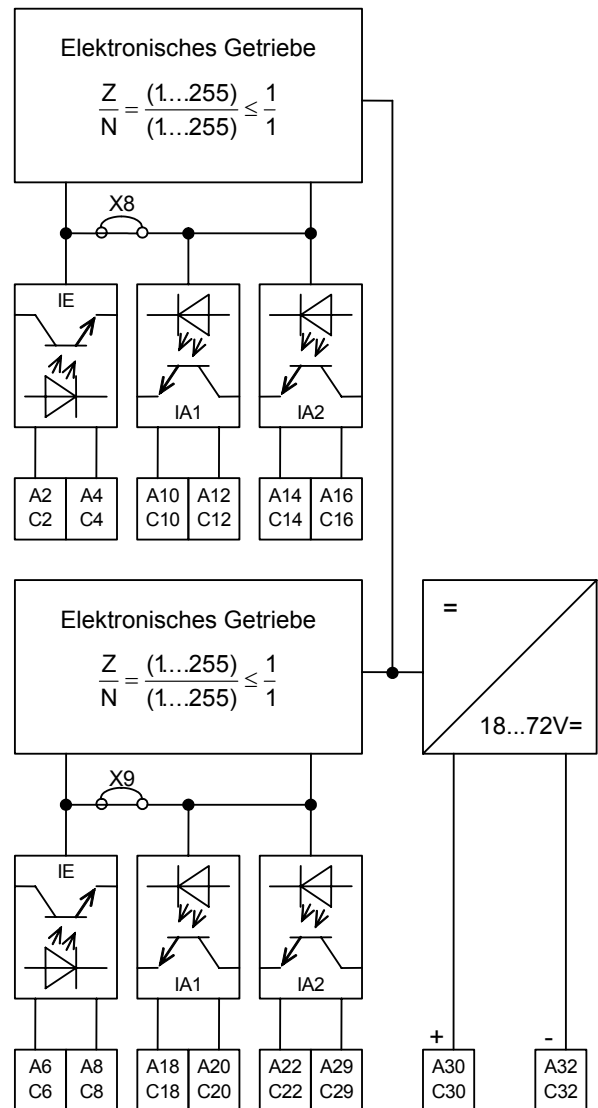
Elektronisches Getriebe

$\frac{Z}{N} = \frac{(1...255)}{(1...255)} \leq \frac{1}{1}$

X8

IE

IA1

IA2

| A2 C2 | A4 C4 | A10 C10 | A12 C12 | A14 C14 | A16 C16 |
|---|---|---|---|---|---|

Elektronisches Getriebe

$\frac{Z}{N} = \frac{(1...255)}{(1...255)} \leq \frac{1}{1}$

=

18...72V=

X9

IE

IA1

IA2

+

-

| A6 C6 | A8 C8 | A18 C18 | A20 C20 | A22 C22 | A29 C29 | A30 C30 | A32 C32 |
|---|---|---|---|---|---|---|---|